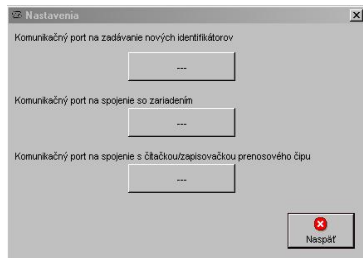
Nastavenia

Komunikačný port na zadávanie nových identifikátorov

---

Komunikačný port na spojenie so zariadením

---

Komunikačný port na spojenie s čítačkou/zapisovačkou prenosového čipu

---

Naspäť